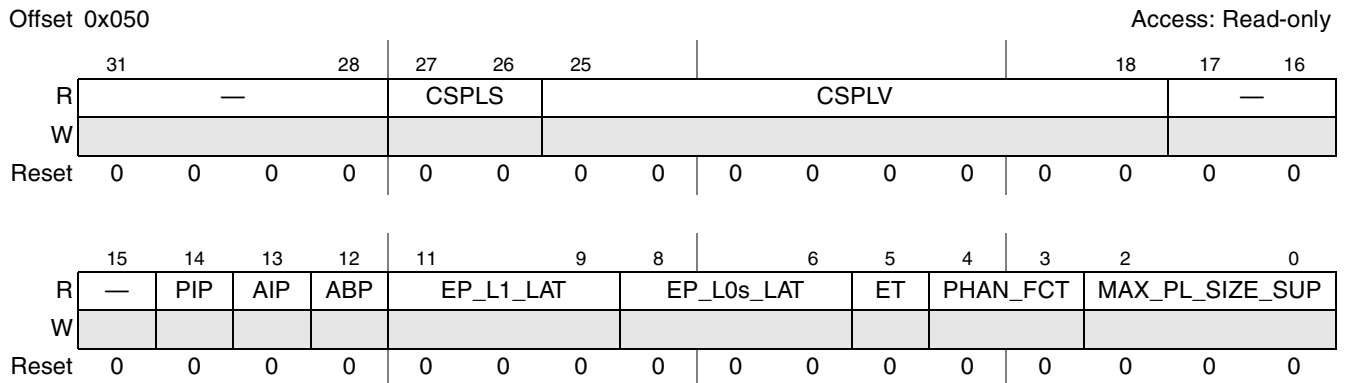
Offset 0x050

Access: Read-only

| | 31 | | | 28 | 27 | 26 | 25 | | | | | | 18 | 17 | 16 |
|---|---|---|---|---|---|---|---|---|---|---|---|---|---|---|---|
| R | — | | | | CSPLS | | CSPLV | | | | | | | — | |
| W | | | | | | | | | | | | | | | |
| Reset | 0 | 0 | 0 | 0 | 0 | 0 | 0 | 0 | 0 | 0 | 0 | 0 | 0 | 0 | 0 | 0 |

| | 15 | 14 | 13 | 12 | 11 | | 9 | 8 | | 6 | 5 | 4 | 3 | 2 | | 0 |
|---|---|---|---|---|---|---|---|---|---|---|---|---|---|---|---|---|
| R | — | PIP | AIP | ABP | EP_L1_LAT | | | EP_L0s_LAT | | | ET | PHAN_FCT | | MAX_PL_SIZE_SUP | | |
| W | | | | | | | | | | | | | | | | |
| Reset | 0 | 0 | 0 | 0 | 0 | 0 | 0 | 0 | 0 | 0 | 0 | 0 | 0 | 0 | 0 | 0 |